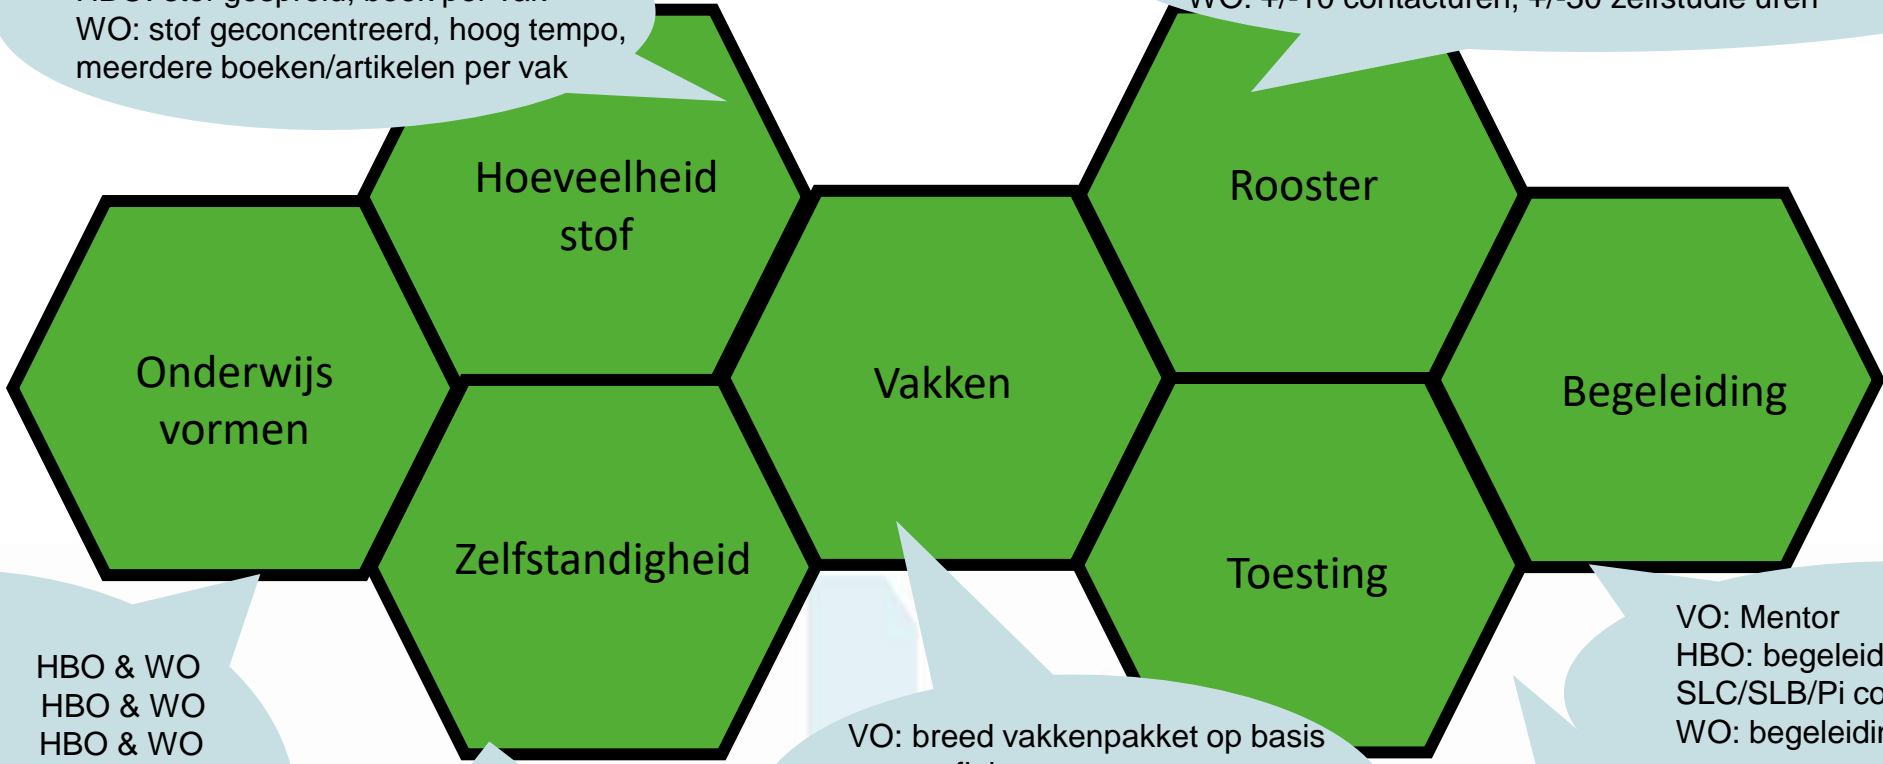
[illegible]
WO: stof geconcentreerd, hoog tempo, meerdere boeken/artikelen per vak

WO: +/-10 contacturen, +/-30 zelfstudie uren

Hoeveelheid stof

Rooster

Onderwijs vormen

Vakken

Begeleiding

Zelfstandigheid

Toesting

VO: Mentor
HBO: begeleid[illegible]
SLC/SLB/Pi co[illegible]
WO: begeleidi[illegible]

HBO & WO
HBO & WO
HBO & WO

VO: breed vakkenpakket op basis
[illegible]